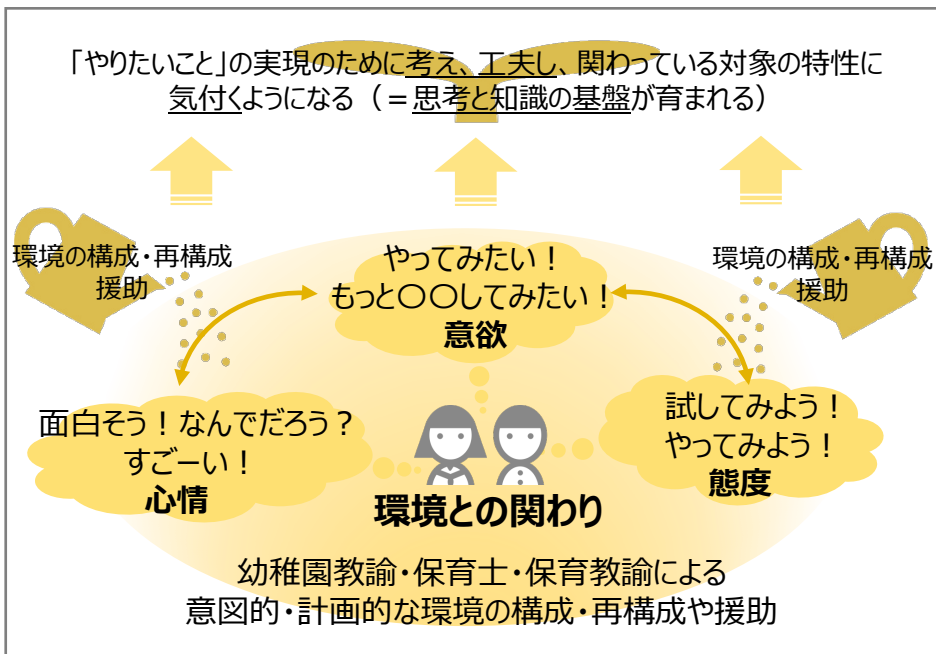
「やりたいこと」の実現のために考え、工夫し、関わっている対象の特性に気付くようになる（＝思考と知識の基盤が育まれる）

環境の構成・再構成
援助

やってみたい！
もっと〇〇してみたい！
意欲

環境の構成・再構成
援助

面白そう！なんでだろう？
すごーい！
心情

試してみよう！
やってみよう！
態度

環境との関わり

幼稚園教諭・保育士・保育教諭による
意図的・計画的な環境の構成・再構成や援助